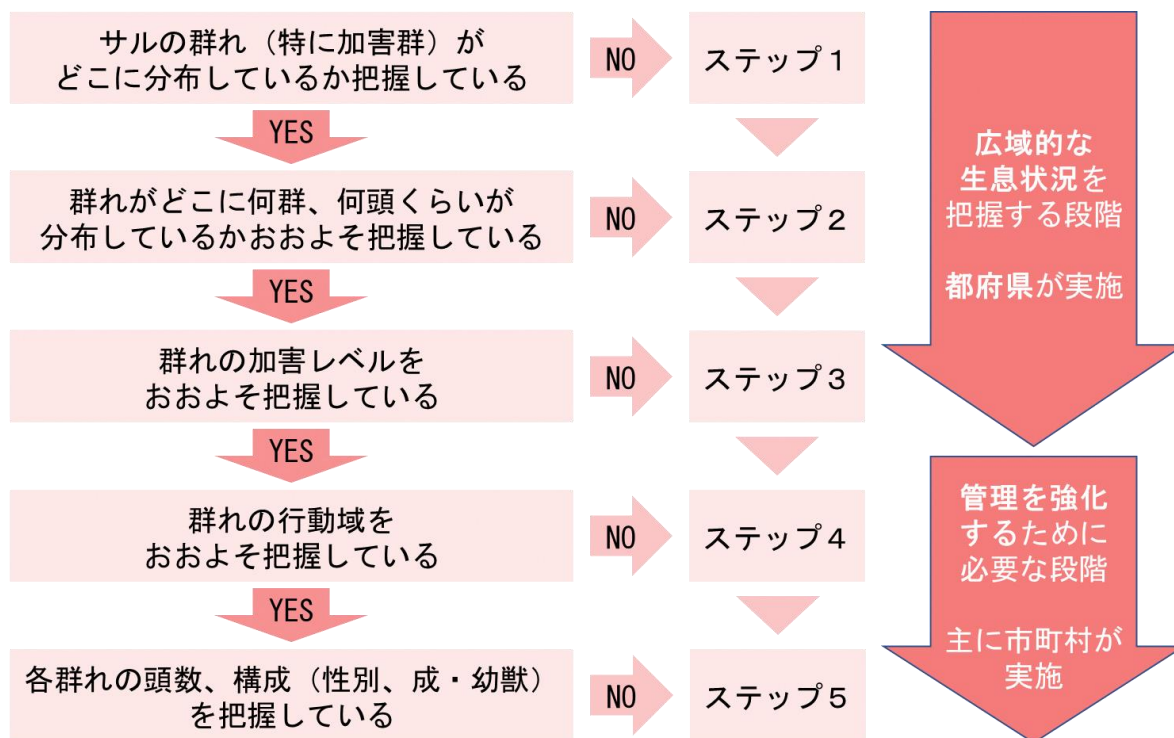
サルの群れ（特に加害群）が どこに分布しているか把握している

NO

ステップ１

YES

群れがどこに何群、何頭くらいが 分布しているかおおよそ把握している

NO

ステップ２

YES

群れの加害レベルを おおよそ把握している

NO

ステップ３

YES

群れの行動域を おおよそ把握している

NO

ステップ４

YES

各群れの頭数、構成（性別、成・幼獣）を把握している

NO

ステップ５

広域的な 生息状況を 把握する段階

都府県が実施

管理を強化 するために 必要な段階

主に市町村が 実施